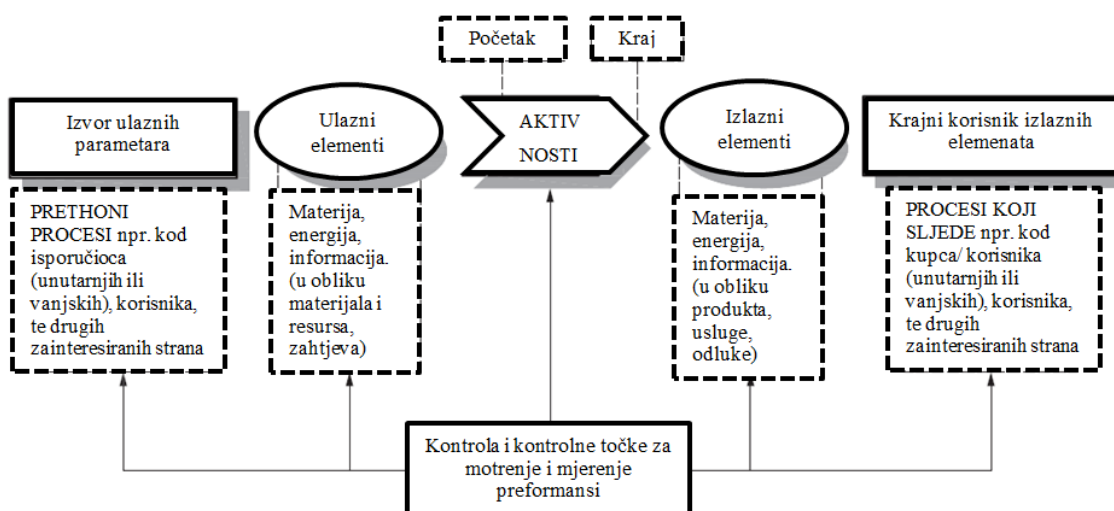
Početak

Kraj

Izvor ulaznih parametara

Ulazni elementi

AKTIV NOSTI

Izlazni elementi

Krajni korisnik izlaznih elemenata

PRETHONI PROCESI npr. kod isporučioca (unutarnjih ili vanjskih), korisnika, te drugih zainteresiranih strana

Materija, energija, informacija. (u obliku materijala i resursa, zahtjeva)

Materija, energija, informacija. (u obliku produkta, usluge, odluke)

PROCESI KOJI SLJEDE npr. kod kupca/ korisnika (unutarnjih ili vanjskih), korisnika, te drugih zainteresiranih strana

Kontrola i kontrolne točke za motrenje i mjerenje preformansi